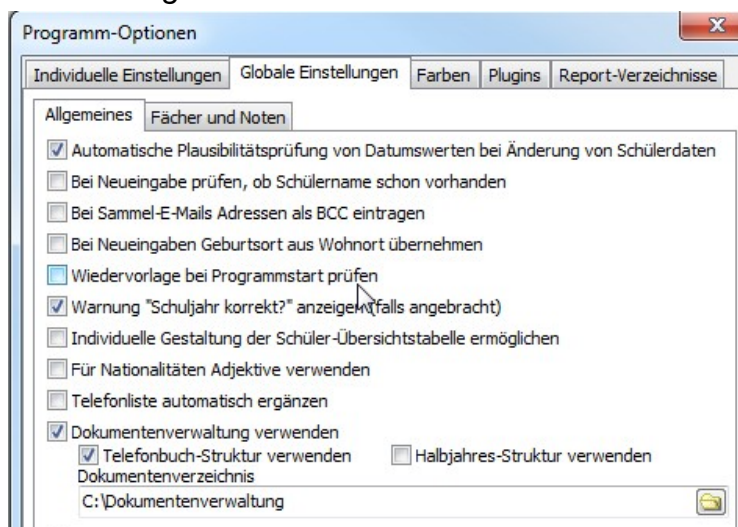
Programm-Optionen

Individuelle Einstellungen | Globale Einstellungen | Farben | Plugins | Report-Verzeichnisse

Allgemeines | Fächer und Noten

☑ Automatische Plausibilitätsprüfung von Datumswerten bei Änderung von Schülerdaten
☐ Bei Neueingabe prüfen, ob Schülername schon vorhanden
☐ Bei Sammel-E-Mails Adressen als BCC eintragen
☐ Bei Neueingaben Geburtsort aus Wohnort übernehmen
☐ Wiedervorlage bei Programmstart prüfen
☑ Warnung "Schuljahr korrekt?" anzeigen (falls angebracht)
☐ Individuelle Gestaltung der Schüler-Übersichtstabelle ermöglichen
☐ Für Nationalitäten Adjektive verwenden
☐ Telefonliste automatisch ergänzen
☑ Dokumentenverwaltung verwenden
☑ Telefonbuch-Struktur verwenden ☐ Halbjahres-Struktur verwenden
Dokumentenverzeichnis
C:\Dokumentenverwaltung